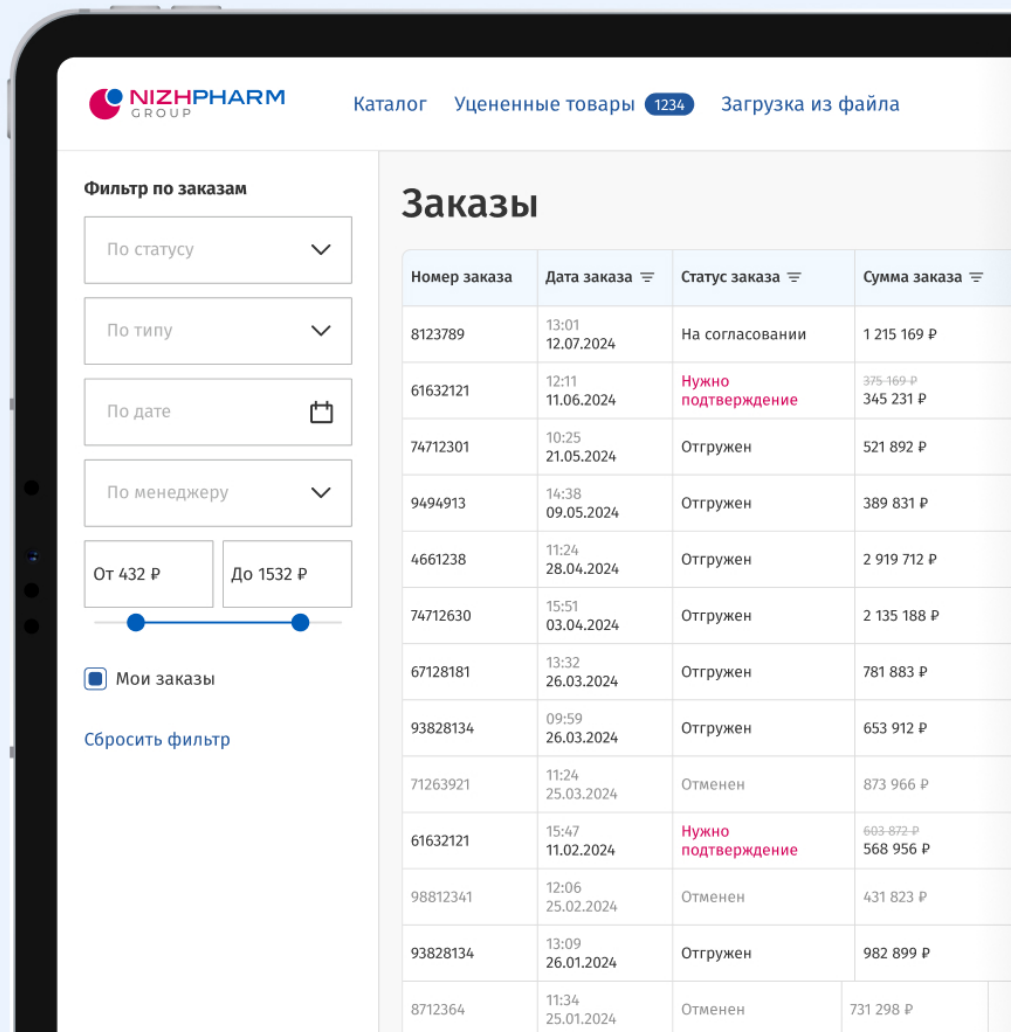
NIZHPHARM GROUP

Каталог Уцененные товары 1234 Загрузка из файла

Фильтр по заказам

По статусу

По типу

По дате

По менеджеру

От 432 ₽

До 1532 ₽

Мои заказы

Сбросить фильтр

Заказы

| Номер заказа | Дата заказа | Статус заказа | Сумма заказа |
|---|---|---|---|
| 8123789 | 13:01 12.07.2024 | На согласовании | 1 215 169 ₽ |
| 61632121 | 12:11 11.06.2024 | Нужно подтверждение | ~~375 169 ₽~~ 345 231 ₽ |
| 74712301 | 10:25 21.05.2024 | Отгружен | 521 892 ₽ |
| 9494913 | 14:38 09.05.2024 | Отгружен | 389 831 ₽ |
| 4661238 | 11:24 28.04.2024 | Отгружен | 2 919 712 ₽ |
| 74712630 | 15:51 03.04.2024 | Отгружен | 2 135 188 ₽ |
| 67128181 | 13:32 26.03.2024 | Отгружен | 781 883 ₽ |
| 93828134 | 09:59 26.03.2024 | Отгружен | 653 912 ₽ |
| 71263921 | 11:24 25.03.2024 | Отменен | 873 966 ₽ |
| 61632121 | 15:47 11.02.2024 | Нужно подтверждение | ~~603 872 ₽~~ 568 956 ₽ |
| 98812341 | 12:06 25.02.2024 | Отменен | 431 823 ₽ |
| 93828134 | 13:09 26.01.2024 | Отгружен | 982 899 ₽ |
| 8712364 | 11:34 25.01.2024 | Отменен | 731 298 ₽ |